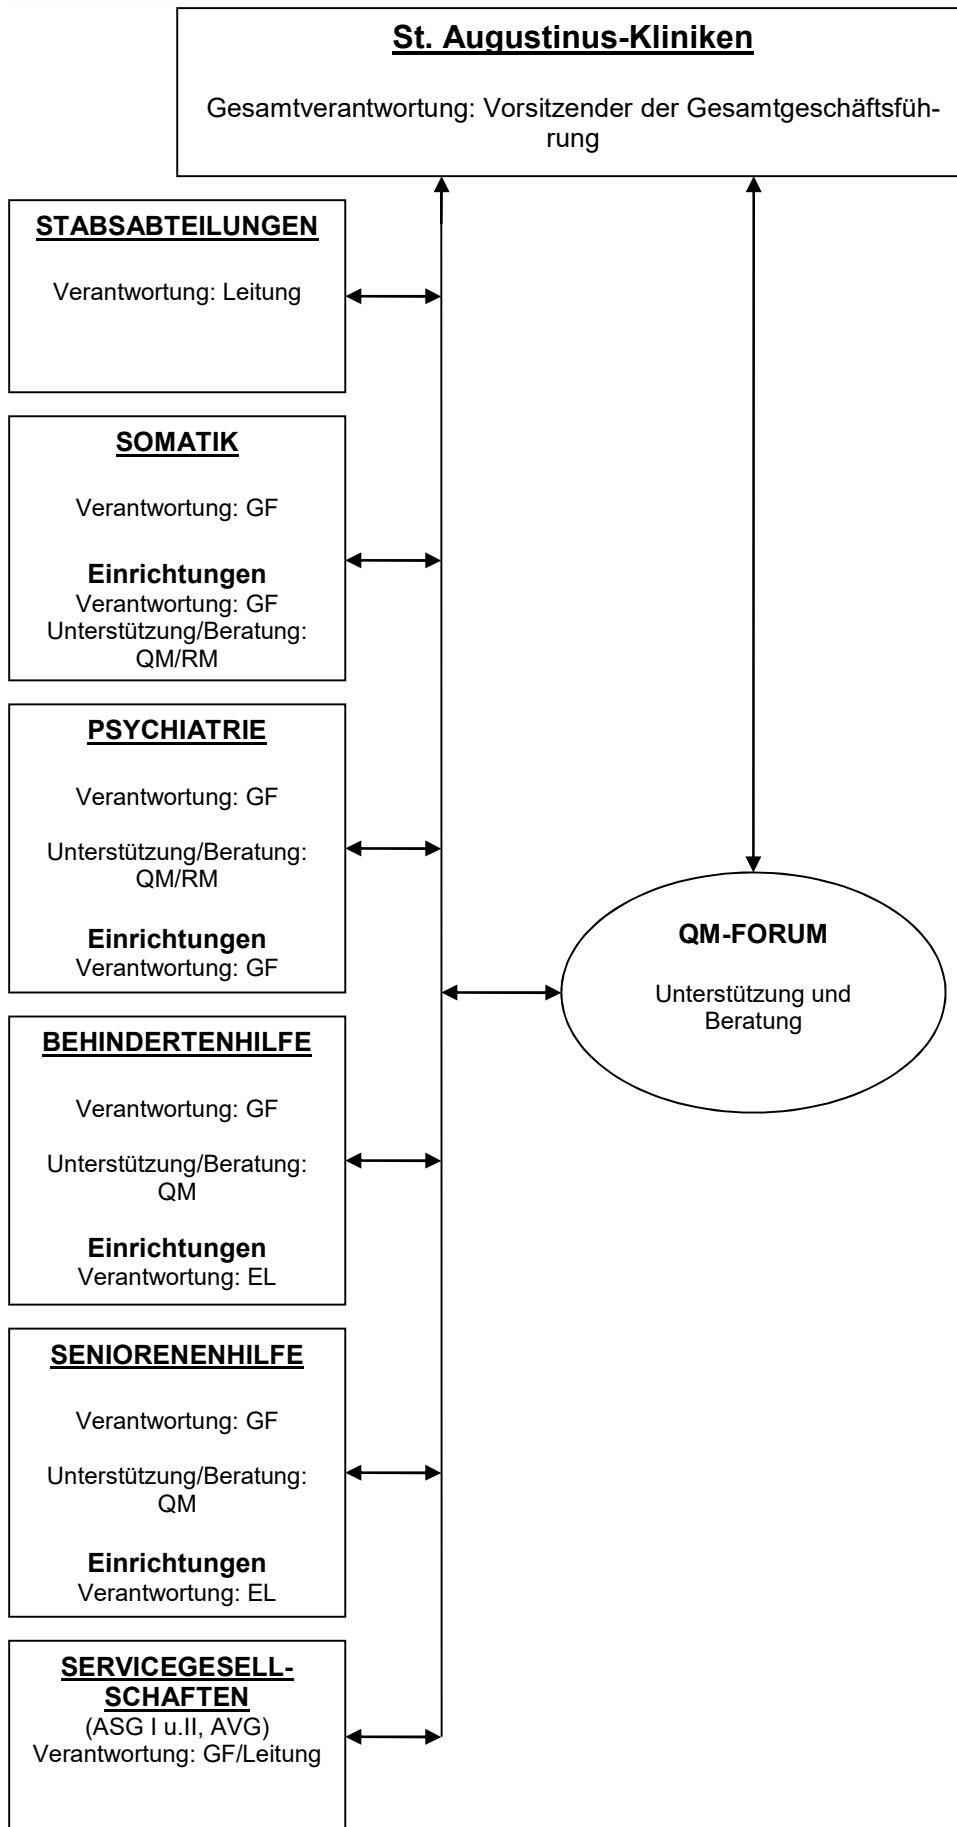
St. Augustinus-Kliniken

Gesamtverantwortung: Vorsitzender der Gesamtgeschäftsführung

STABSABTEILUNGEN

Verantwortung: Leitung

SOMATIK

Verantwortung: GF

Einrichtungen
Verantwortung: GF
Unterstützung/Beratung: QM/RM

PSYCHIATRIE

Verantwortung: GF

Unterstützung/Beratung: QM/RM

Einrichtungen
Verantwortung: GF

QM-FORUM

Unterstützung und Beratung

BEHINDERTENHILFE

Verantwortung: GF

Unterstützung/Beratung: QM

Einrichtungen
Verantwortung: EL

SENIORENENHILFE

Verantwortung: GF

Unterstützung/Beratung: QM

Einrichtungen
Verantwortung: EL

SERVICEGESELLSCHAFTEN
(ASG I u.II, AVG)
Verantwortung: GF/Leitung